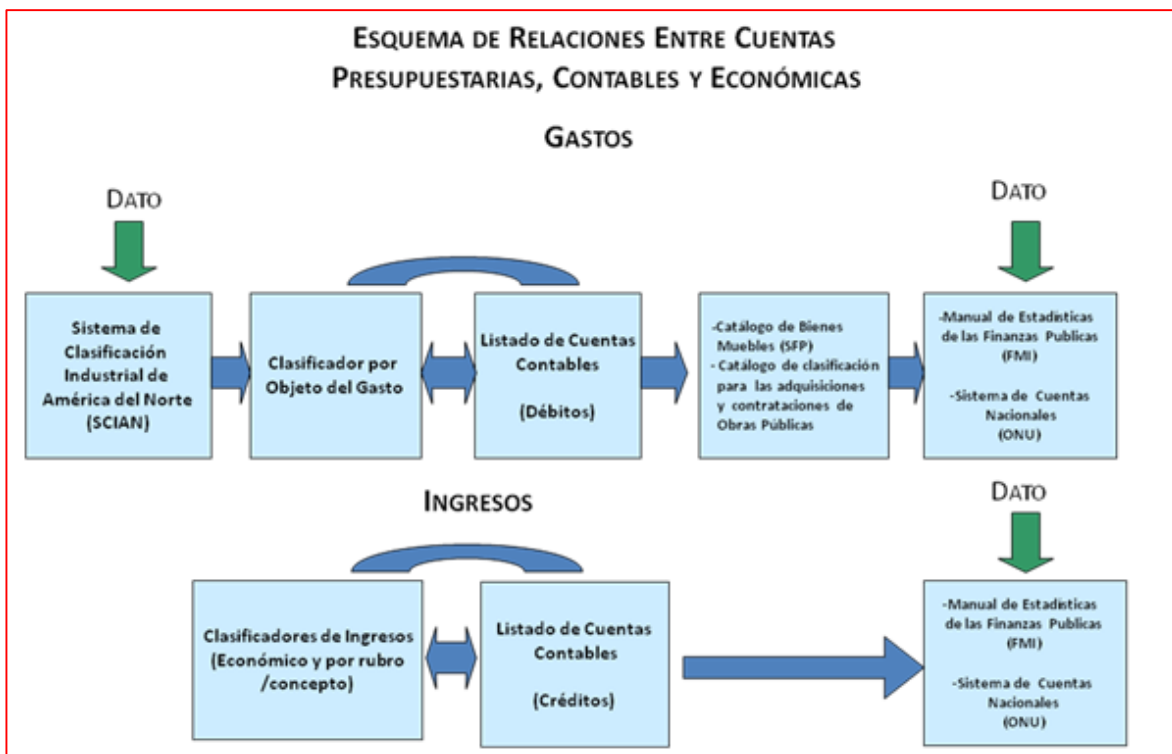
ESQUEMA DE RELACIONES ENTRE CUENTAS PRESUPUESTARIAS, CONTABLES Y ECONÓMICAS

GASTOS

DATO

Sistema de Clasificación Industrial de América del Norte (SCIAN)

Clasificador por Objeto del Gasto

Listado de Cuentas Contables

(Débitos)

-Catálogo de Bienes Muebles (SFP)
- Catálogo de clasificación para las adquisiciones y contrataciones de Obras Públicas

DATO

-Manual de Estadísticas de las Finanzas Publicas (FMI)

-Sistema de Cuentas Nacionales (ONU)

INGRESOS

Clasificadores de Ingresos (Económico y por rubro /concepto)

Listado de Cuentas Contables

(Créditos)

DATO

-Manual de Estadísticas de las Finanzas Publicas (FMI)

-Sistema de Cuentas Nacionales (ONU)